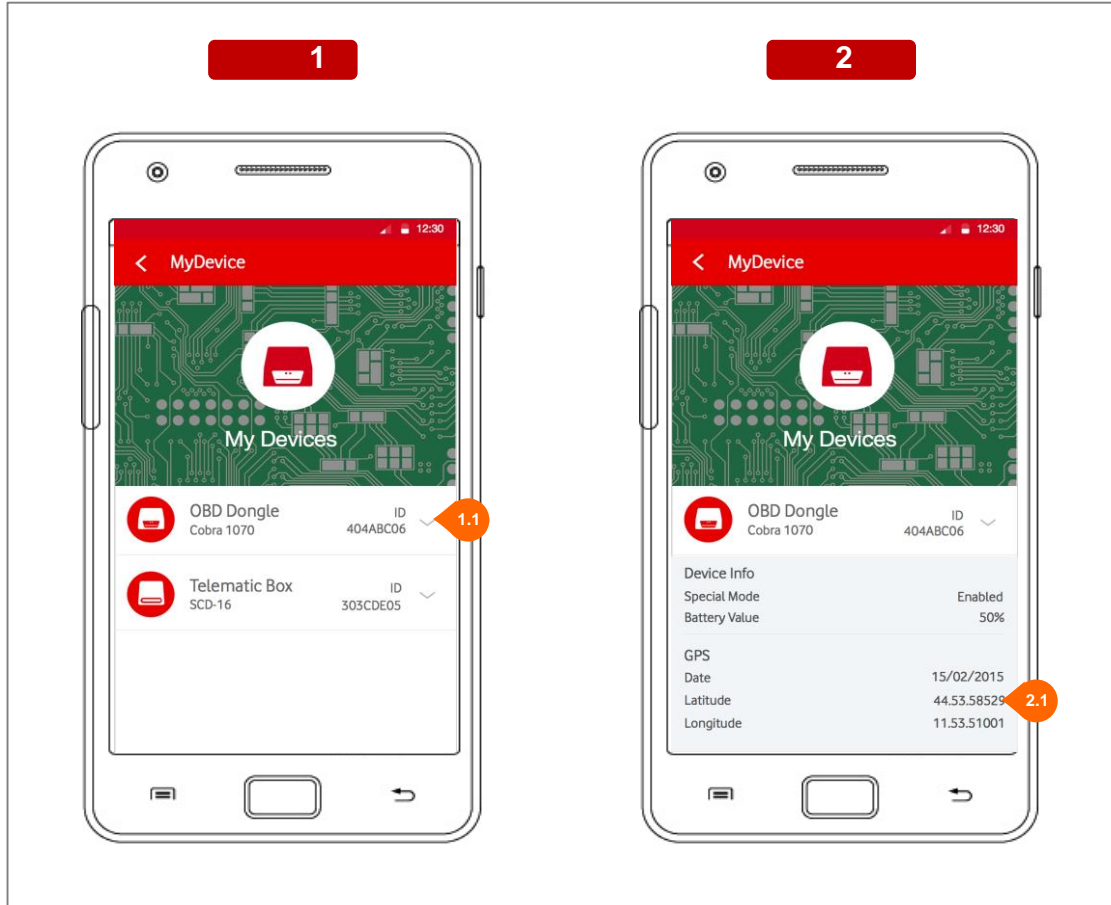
1

12:30

MyDevice

My Devices

OBD Dongle
Cobra 1070
ID
404ABC06

1.1

Telematic Box
SCD-16
ID
303CDE05

2

12:30

MyDevice

My Devices

OBD Dongle
Cobra 1070
ID
404ABC06

Device Info
Special Mode Enabled
Battery Value 50%

GPS
Date 15/02/2015
Latitude 44.53.58529
Longitude 11.53.51001

2.1